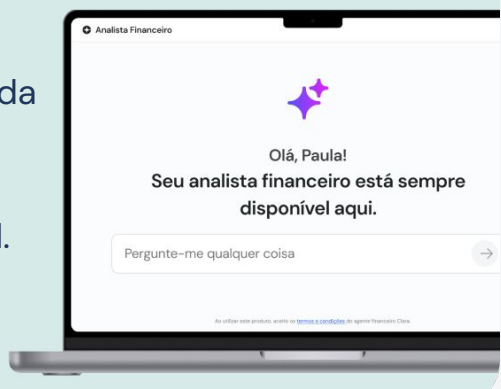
da

l.

Analista Financeiro

Olá, Paula!
Seu analista financeiro está sempre disponível aqui.

Pergunte-me qualquer coisa

Ao utilizar este produto, aceito os termos e condições do agente financeiro Clara.